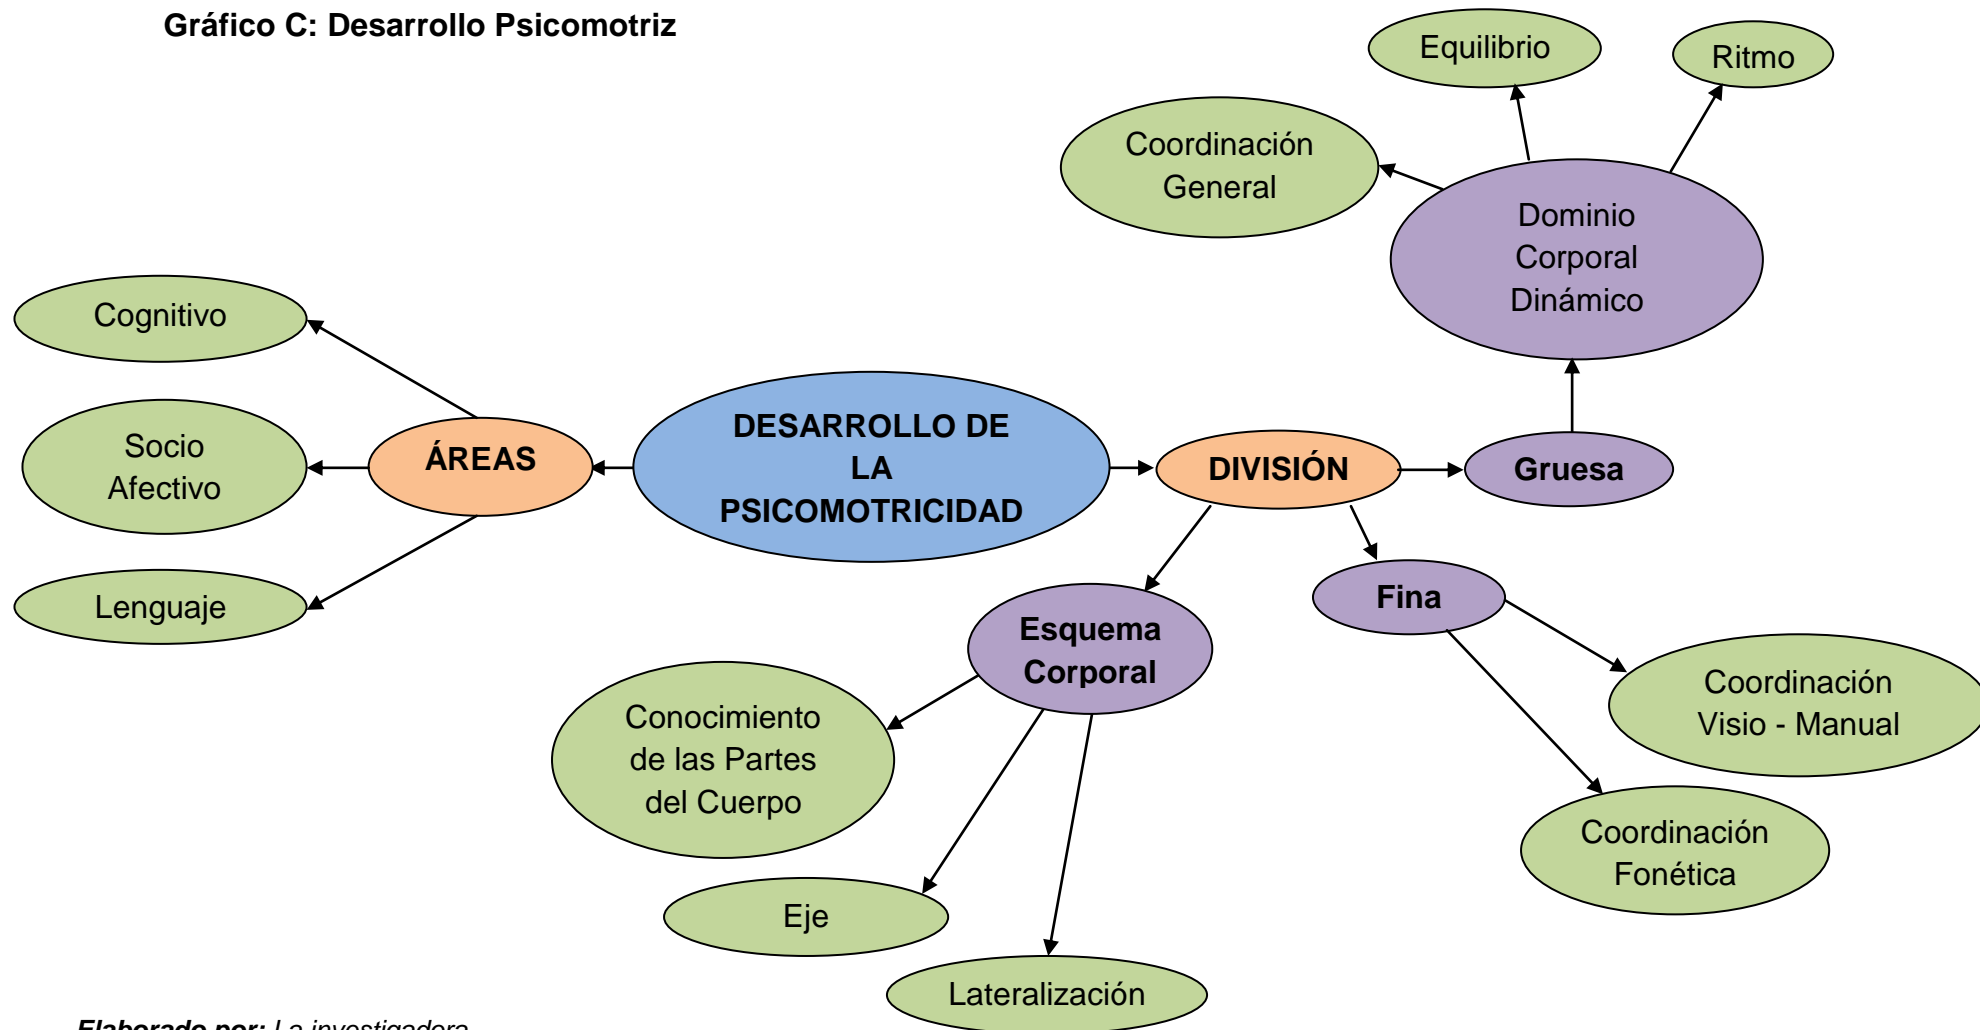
Gráfico C: Desarrollo Psicomotriz

Equilibrio

Ritmo

Coordinación General

Dominio Corporal Dinámico

Cognitivo

Socio Afectivo

ÁREAS

DESARROLLO DE LA PSICOMOTRICIDAD

DIVISIÓN

Gruesa

Lenguaje

Fina

Esquema Corporal

Coordinación Visio - Manual

Conocimiento de las Partes del Cuerpo

Coordinación Fonética

Eje

Lateralización

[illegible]